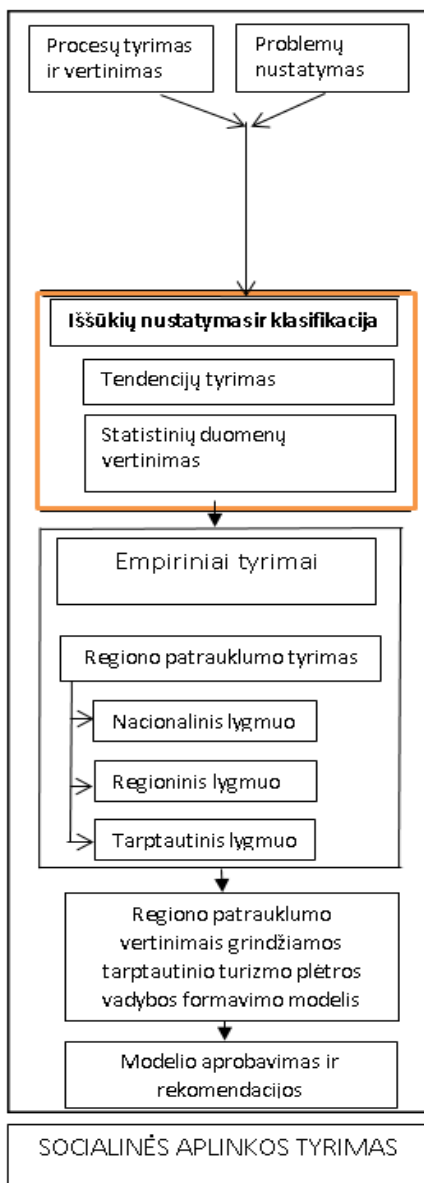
Procesų tyrimas ir vertinimas

Problemų nustatymas

Iššūkių nustatymas ir klasifikacija

Tendencijų tyrimas

Statistinių duomenų vertinimas

Empiriniai tyrimai

Regiono patrauklumo tyrimas

Nacionalinis lygmuo

Regioninis lygmuo

Tarptautinis lygmuo

Regiono patrauklumo vertinimais grindžiamos tarptautinio turizmo plėtros vadybos formavimo modelis

Modelio aprobavimas ir rekomendacijos

SOCIALINĖS APLINKOS TYRIMAS